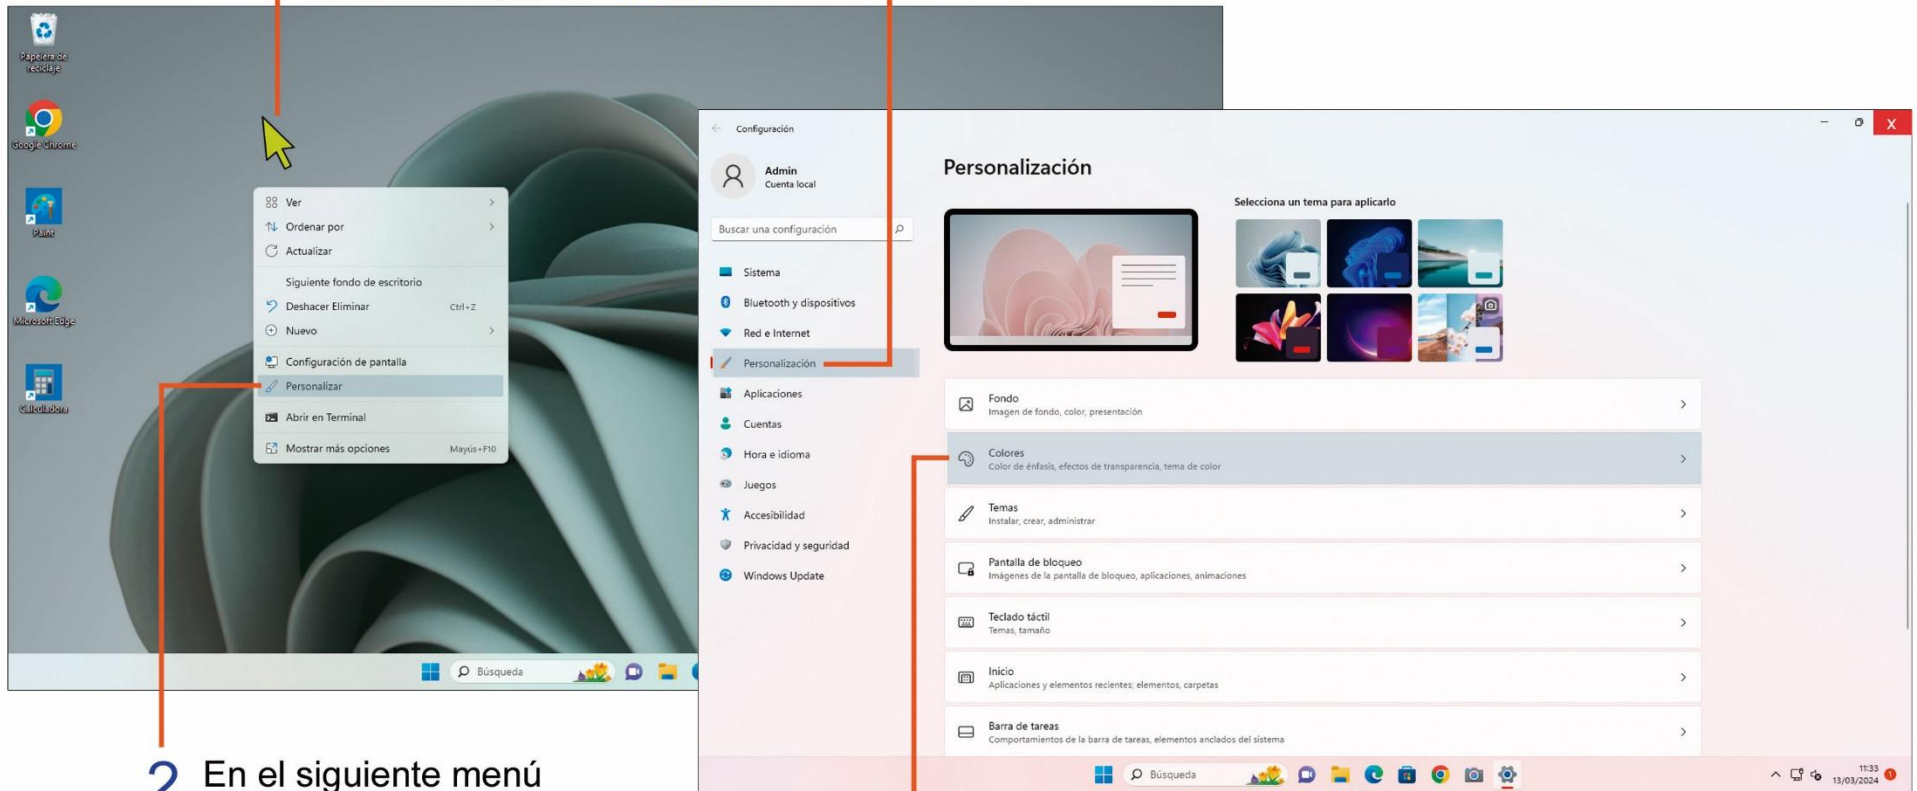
Papelera de reciclaje

Google Chrome

Paint

Microsoft Edge

Calculadora

Ver
Ordenar por
Actualizar
Siguiente fondo de escritorio
Deshacer Eliminar Ctrl+Z
Nuevo
Configuración de pantalla
Personalizar
Abrir en Terminal
Mostrar más opciones Mayús+F10

Búsqueda

Configuración

Admin
Cuenta local

Buscar una configuración

Sistema
Bluetooth y dispositivos
Red e Internet
Personalización
Aplicaciones
Cuentas
Hora e idioma
Juegos
Accesibilidad
Privacidad y seguridad
Windows Update

Personalización

Selecciona un tema para aplicarlo

Fondo
Imagen de fondo, color, presentación

Colores
Color de énfasis, efectos de transparencia, tema de color

Temas
Instalar, crear, administrar

Pantalla de bloqueo
Imágenes de la pantalla de bloqueo, aplicaciones, animaciones

Teclado táctil
Temas, tamaño

Inicio
Aplicaciones y elementos recientes; elementos, carpetas

Barra de tareas
Comportamientos de la barra de tareas, elementos anclados del sistema

Búsqueda

11:33
13/03/2024

2 En el siguiente menú